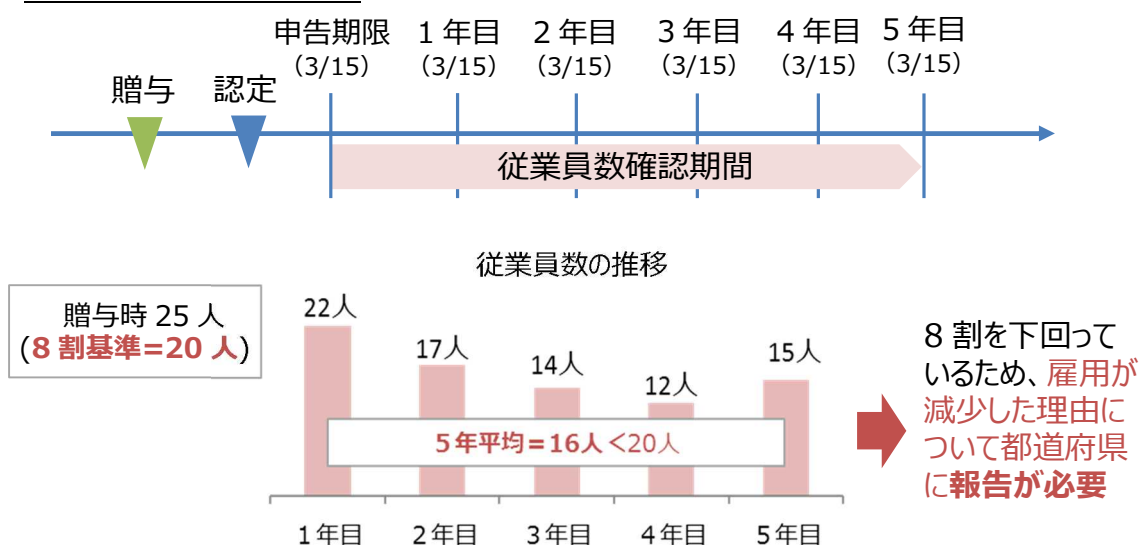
申告期限（3/15）

1年目（3/15）

2年目（3/15）

3年目（3/15）

4年目（3/15）

5年目（3/15）

贈与

認定

従業員数確認期間

従業員数の推移

贈与時25人
(8割基準=20人)

22人

17人

14人

12人

15人

5年平均=16人 <20人

1年目　2年目　3年目　4年目　5年目

8割を下回っているため、雇用が減少した理由について都道府県に報告が必要